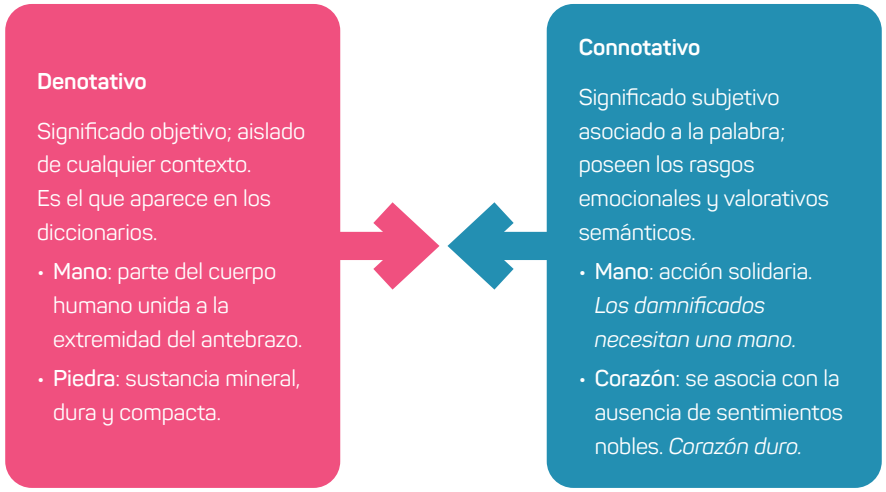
Denotativo

Significado objetivo; aislado de cualquier contexto.
Es el que aparece en los diccionarios.

• Mano: parte del cuerpo humano unida a la extremidad del antebrazo.
• Piedra: sustancia mineral, dura y compacta.

Connotativo

Significado subjetivo asociado a la palabra; poseen los rasgos emocionales y valorativos semánticos.

• Mano: acción solidaria. Los damnificados necesitan una mano.
• Corazón: se asocia con la ausencia de sentimientos nobles. Corazón duro.